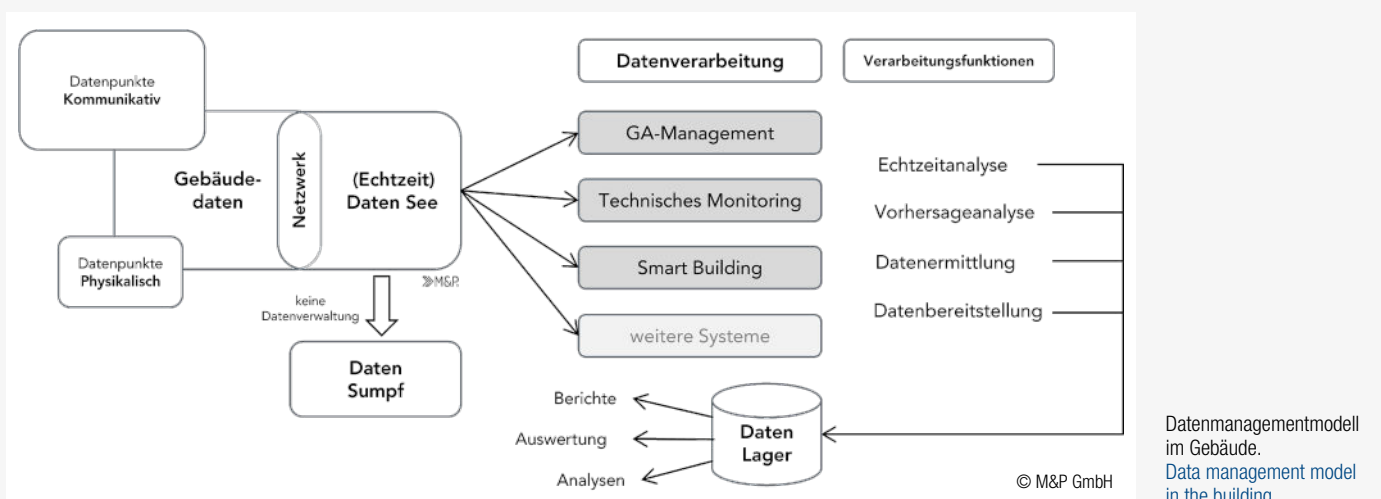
Datenpunkte
Kommunikativ

Gebäudedaten

Netzwerk

(Echtzeit)
Daten See

Datenpunkte
Physikalisch

≫M&P

keine
Datenverwaltung

Daten
Sumpf

Datenverarbeitung

Verarbeitungsfunktionen

GA-Management

Technisches Monitoring

Smart Building

weitere Systeme

Echtzeitanalyse

Vorhersageanalyse

Datenermittlung

Datenbereitstellung

Berichte

Auswertung

Analysen

Daten
Lager

© M&P GmbH

Datenmanagementmodell im Gebäude.
Data management model in the building